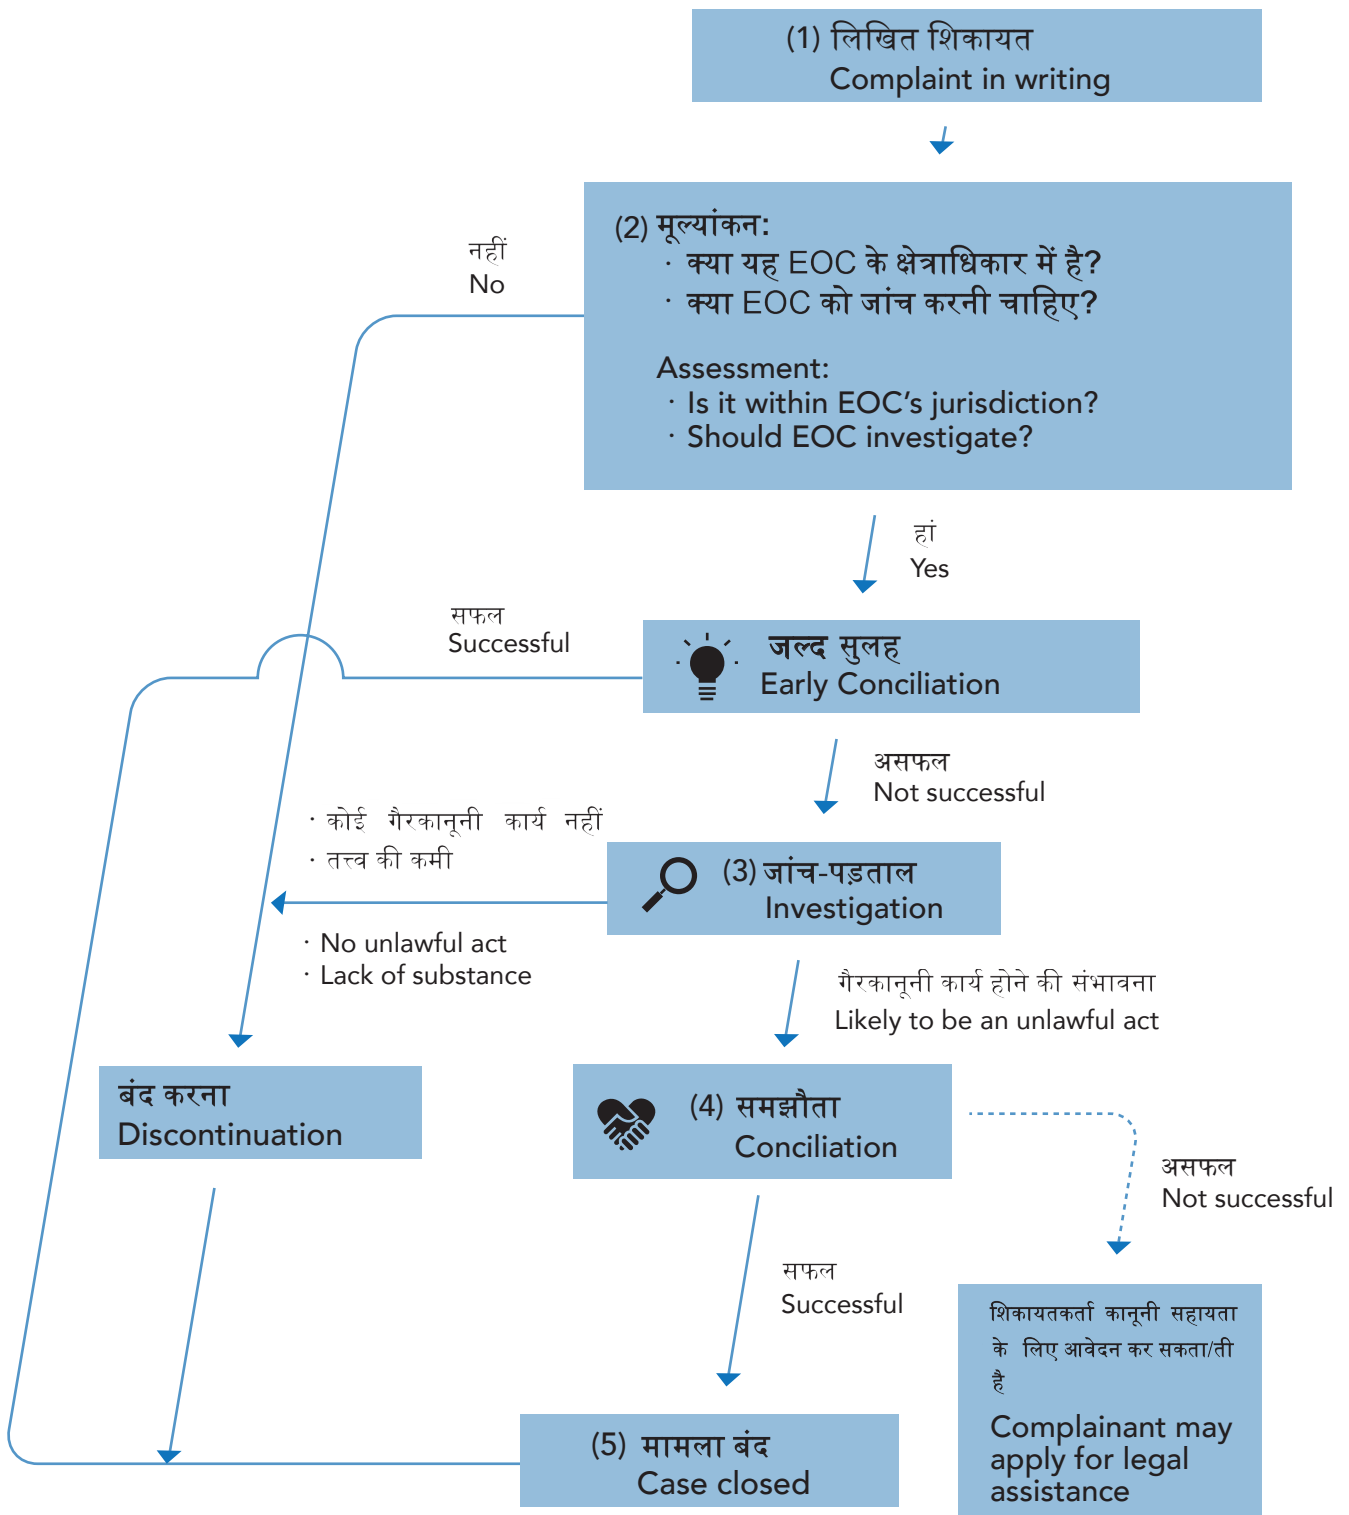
(1) लिखित शिकायत
Complaint in writing

नहीं
No

(2) मूल्यांकन:
· क्या यह EOC के क्षेत्राधिकार में है?
· क्या EOC को जांच करनी चाहिए?

Assessment:
· Is it within EOC's jurisdiction?
· Should EOC investigate?

हां
Yes

सफल
Successful

जल्द सुलह
Early Conciliation

असफल
Not successful

· कोई गैरकानूनी कार्य नहीं
· तत्त्व की कमी

(3) जांच-पड़ताल
Investigation

· No unlawful act
· Lack of substance

गैरकानूनी कार्य होने की संभावना
Likely to be an unlawful act

बंद करना
Discontinuation

(4) समझौता
Conciliation

असफल
Not successful

सफल
Successful

शिकायतकर्ता कानूनी सहायता के लिए आवेदन कर सकता/ती है

Complainant may apply for legal assistance

(5) मामला बंद
Case closed